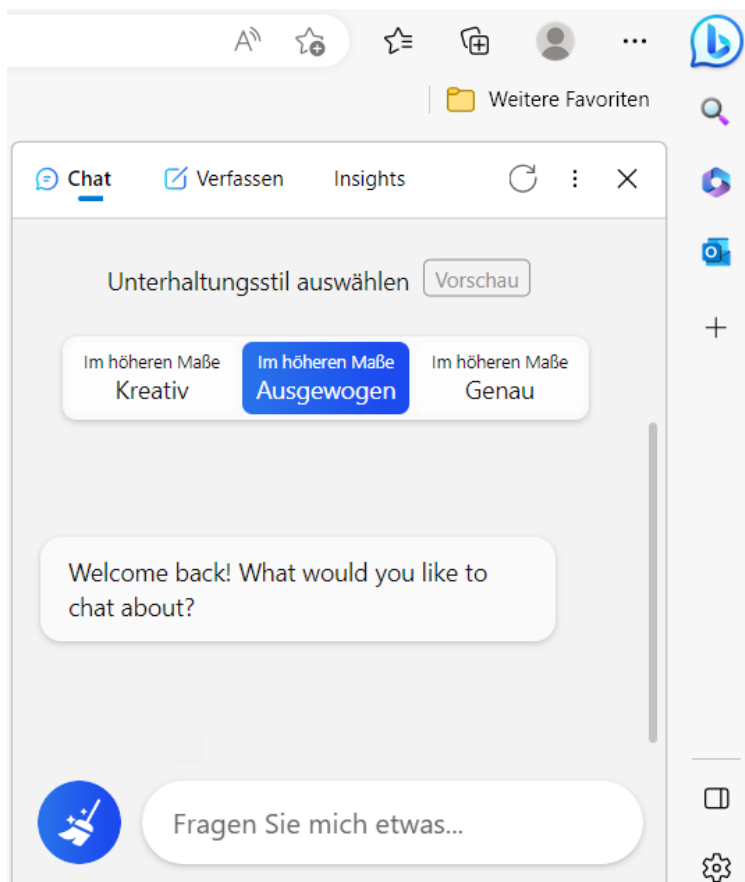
Weitere Favoriten

Chat Verfassen Insights

Unterhaltungsstil auswählen Vorschau

Im höheren Maße Kreativ
Im höheren Maße Ausgewogen
Im höheren Maße Genau

Welcome back! What would you like to chat about?

Fragen Sie mich etwas...